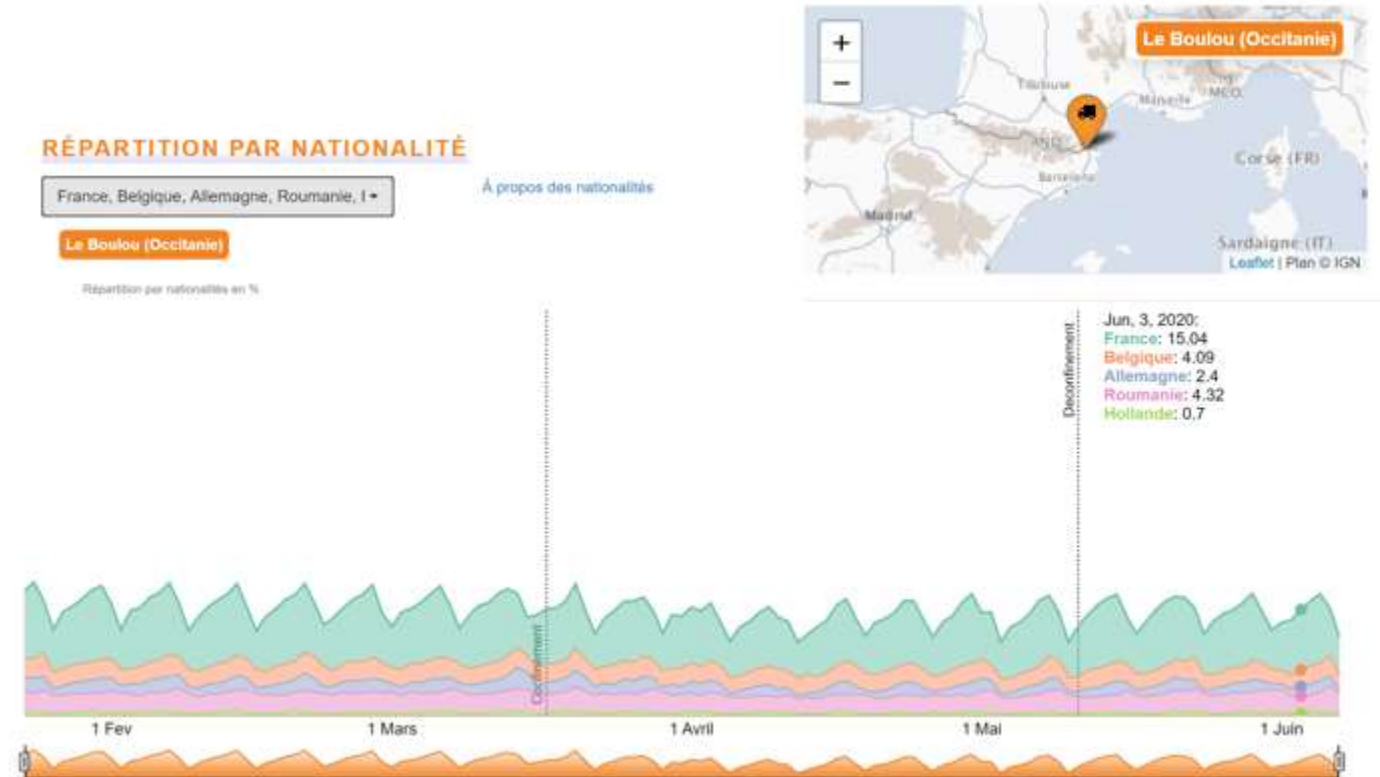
RÉPARTITION PAR NATIONALITÉ

France, Belgique, Allemagne, Roumanie, I ▾

À propos des nationalités

Le Boulou (Occitanie)

Répartition par nationalités en %

+
−

Le Boulou (Occitanie)

Toulouse

Marseille

MCO

AND

Barcelona

Corse (FR)

Madrid

Sardaigne (IT)

Leaflet | Plan © IGN

Confinement

Déconfinement

Jun, 3, 2020:
France: 15.04
Belgique: 4.09
Allemagne: 2.4
Roumanie: 4.32
Hollande: 0.7

1 Fev

1 Mars

1 Avril

1 Mai

1 Juin